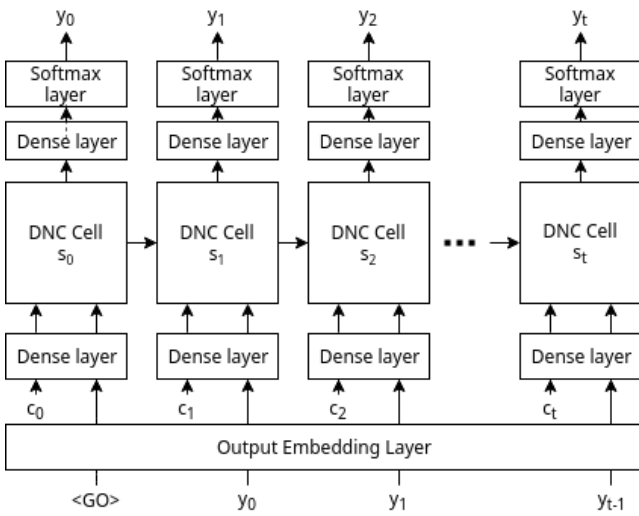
$y_0$ $y_1$ $y_2$ $y_t$

Softmax layer | Softmax layer | Softmax layer | Softmax layer

Dense layer | Dense layer | Dense layer | Dense layer

DNC Cell $s_0$ | DNC Cell $s_1$ | DNC Cell $s_2$ | ... | DNC Cell $s_t$

Dense layer | Dense layer | Dense layer | Dense layer

$c_0$ $c_1$ $c_2$ $c_t$

Output Embedding Layer

<GO> $y_0$ $y_1$ $y_{t-1}$